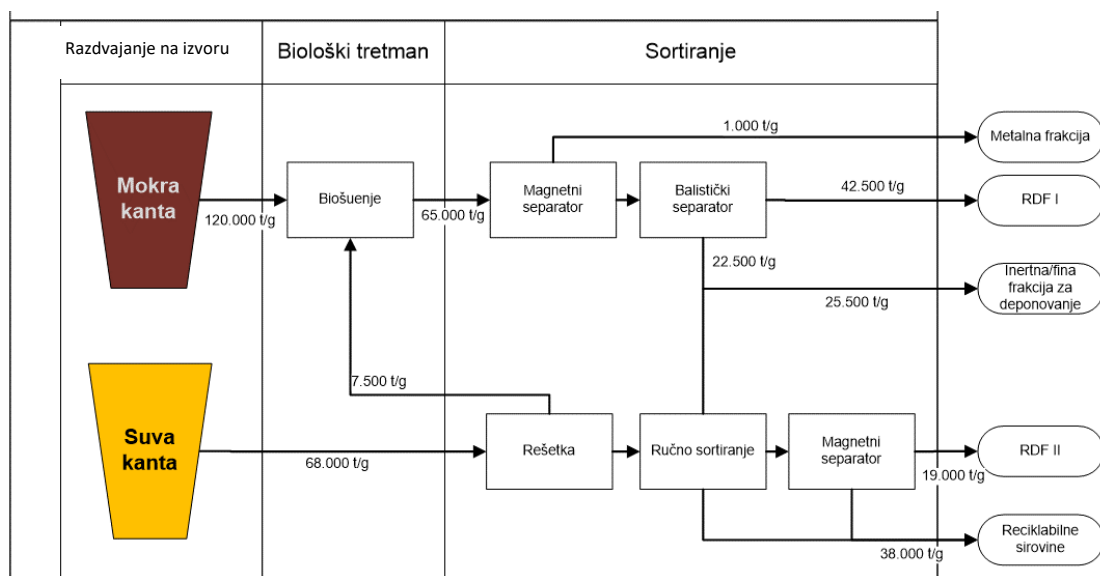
| Razdvajanje na izvoru | Biološki tretman | Sortiranje |
|---|---|---|

Mokra kanta

120.000 t/g

Biošuenje

65.000 t/g

Magnetni separator

1.000 t/g

Metalna frakcija

Balistički separator

42.500 t/g

RDF I

22.500 t/g

25.500 t/g

Inertna/fina frakcija za deponovanje

7.500 t/g

Suva kanta

68.000 t/g

Rešetka

Ručno sortiranje

Magnetni separator

RDF II

19.000 t/g

38.000 t/g

Reciklabilne sirovine